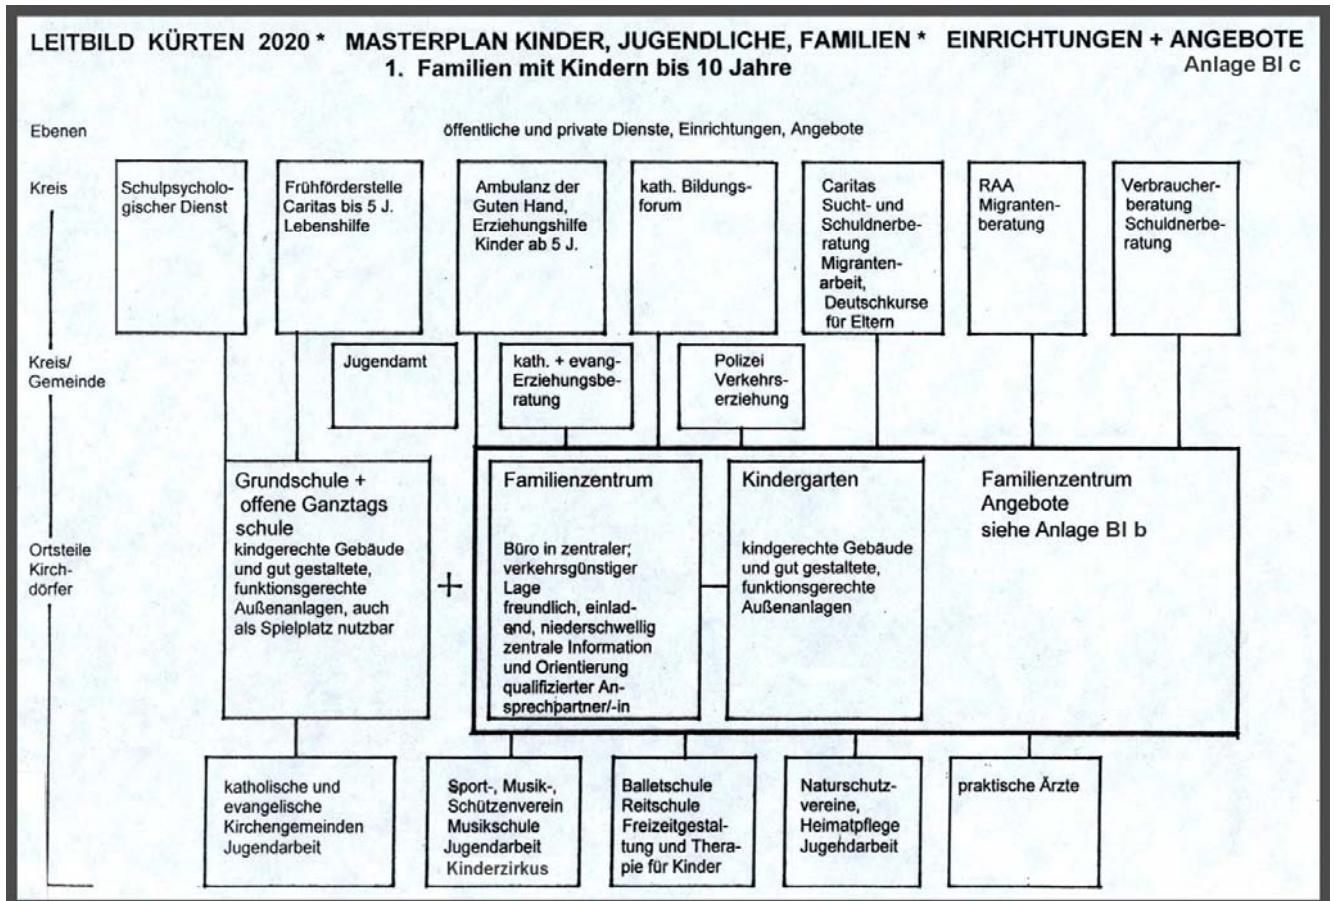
LEITBILD KÜRTEN 2020 * MASTERPLAN KINDER, JUGENDLICHE, FAMILIEN * EINRICHTUNGEN + ANGEBOTE
1. Familien mit Kindern bis 10 Jahre
Anlage BI c

Ebenen

öffentliche und private Dienste, Einrichtungen, Angebote

Kreis

Schulpsychologischer Dienst

Frühförderstelle Caritas bis 5 J. Lebenshilfe

Ambulanz der Guten Hand, Erziehungshilfe Kinder ab 5 J.

kath. Bildungsforum

Caritas Sucht- und Schuldnerberatung Migrantenarbeit, Deutschkurse für Eltern

RAA Migrantenberatung

Verbraucherberatung Schuldnerberatung

Kreis/ Gemeinde

Jugendamt

kath. + evang- Erziehungsberatung

Polizei Verkehrserziehung

Ortsteile Kirchdörfer

Grundschule + offene Ganztags schule
kindgerechte Gebäude und gut gestaltete, funktionsgerechte Außenanlagen, auch als Spielplatz nutzbar

+

Familienzentrum
Büro in zentraler; verkehrsgünstiger Lage freundlich, einladend, niederschwellig zentrale Information und Orientierung qualifizierter Ansprechpartner/-in

Kindergarten
kindgerechte Gebäude und gut gestaltete, funktionsgerechte Außenanlagen

Familienzentrum Angebote siehe Anlage BI b

katholische und evangelische Kirchengemeinden Jugendarbeit

Sport-, Musik-, Schützenverein Musikschule Jugendarbeit Kinderzirkus

Balletschule Reitschule Freizeitgestaltung und Therapie für Kinder

Naturschutzvereine, Heimatpflege Jugehdarbeit

praktische Ärzte